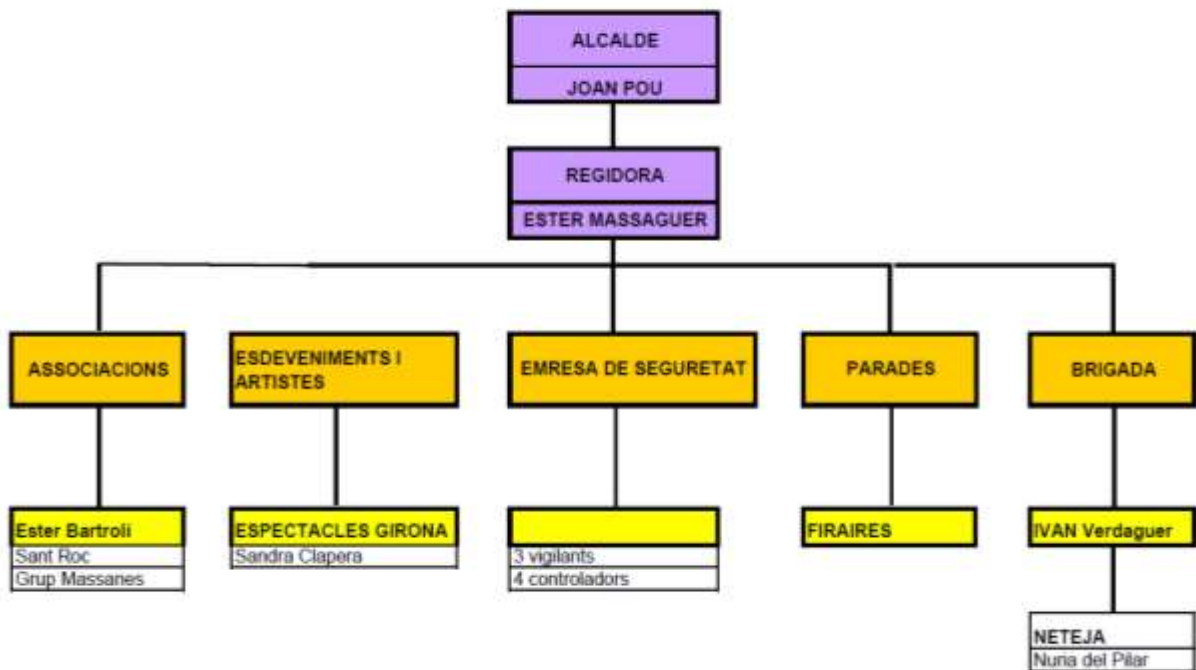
ALCALDE
JOAN POU

REGIDORA
ESTER MASSAGUER

ASSOCIACIONS

ESDEVENIMENTS I ARTISTES

EMRESA DE SEGURETAT

PARADES

BRIGADA

Ester Bartroli
Sant Roc
Grup Massanes

ESPECTACLES GIRONA
Sandra Clapera

3 vigilants
4 controladors

FIRAIRES

IVAN Verdaguer

NETEJA
Nuria del Pilar